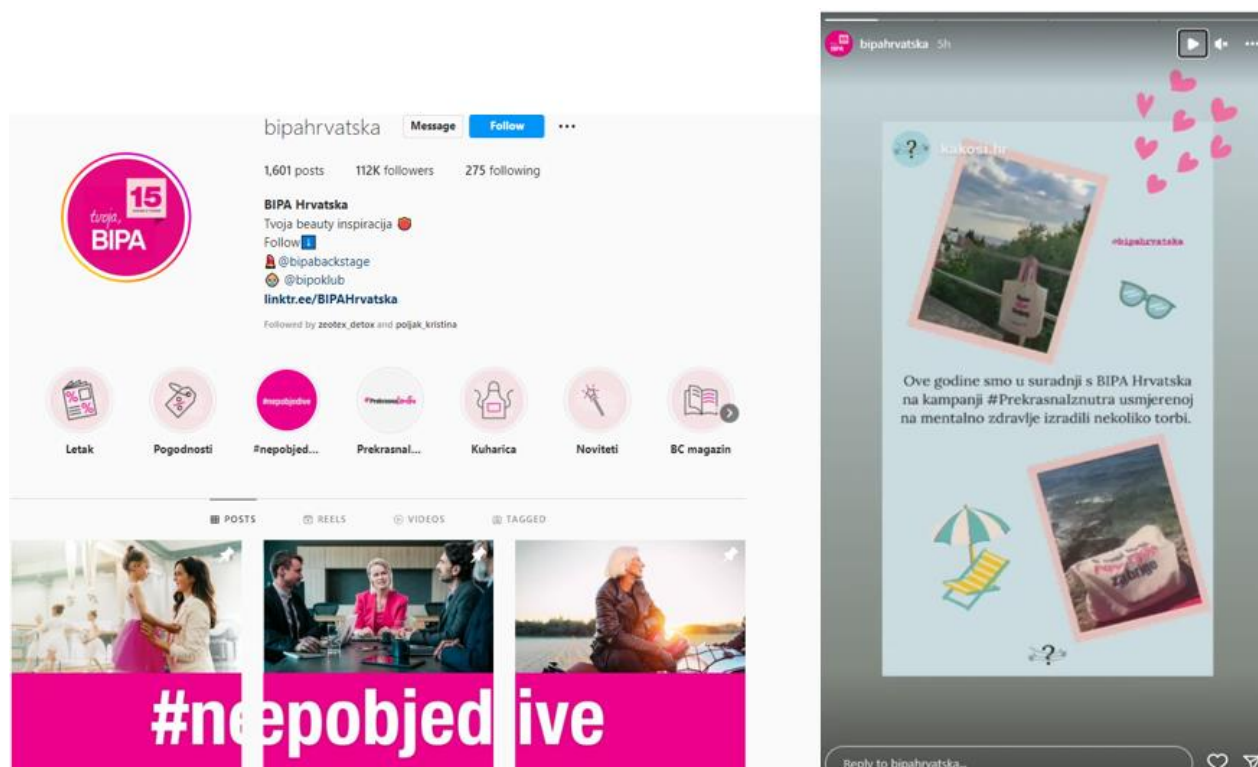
bipahrvatska Message Follow ···

1,601 posts 112K followers 275 following

15
tvoja,
BIPA

BIPA Hrvatska
Tvoja beauty inspiracija
Follow
@bipabackstage
@bipoklub
linktr.ee/BIPAHrvatska

Followed by zeotex_detox and poljak_kristina

Letak
Pogodnosti
#nepobjedive
#nepobjed...
Prekrasnal...
Kuharica
Noviteti
BC magazin

POSTS REELS VIDEOS TAGGED

#ne epobjed ive

bipahrvatska 5h

kakosi.hr

#bipahrvatska

Ove godine smo u suradnji s BIPA Hrvatska na kampanji #Prekrasnalznutra usmjerenoj na mentalno zdravlje izradili nekoliko torbi.

Reply to bipahrvatska...